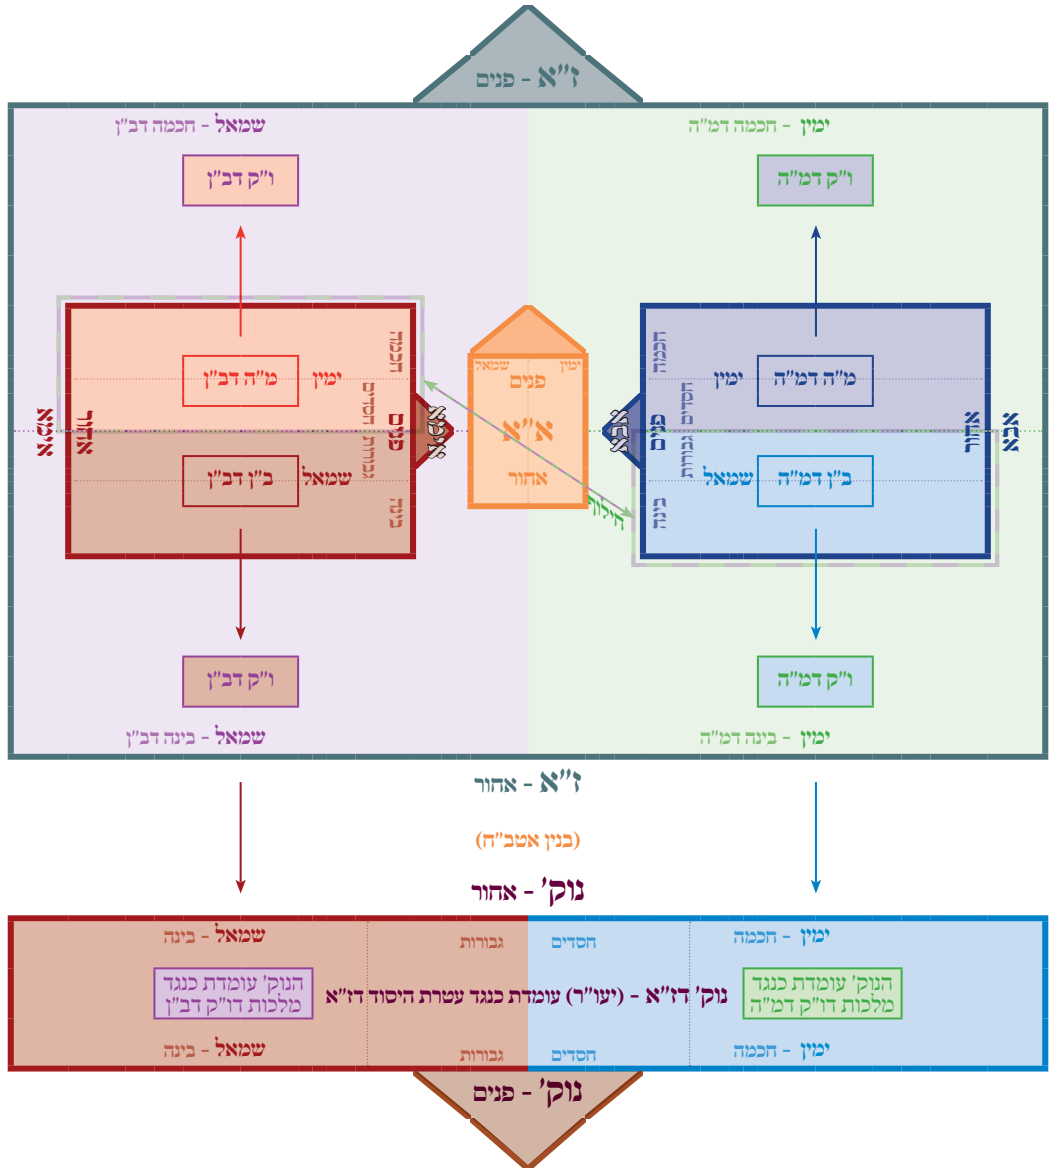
ז״א - פנים

שמאל - חכמה דב״ן

ימין - חכמה דמ״ה

ו״ק דב״ן

ו״ק דמ״ה

מ״ה דב״ן

ימין

ב״ן דב״ן

שמאל

מ״ה דמ״ה

ימין

ב״ן דמ״ה

שמאל

ימין שמאל

פנים

א״א

אחור

אמא

אבא

אחור

אחור

חכמה

חסדים

גבורות

בינה

יסוד

יסוד

נצח

הוד

חסדים גבורות

תיקון

ו״ק דב״ן

ו״ק דמ״ה

שמאל - בינה דב״ן

ימין - בינה דמ״ה

ז״א - אחור

(בנין אטב״ח)

נוק׳ - אחור

שמאל - בינה

גבורות

חסדים

ימין - חכמה

הנוק׳ עומדת כנגד מלכות דו״ק דב״ן

נוק׳ דז״א - (יעו״ר) עומדת כנגד עטרת היסוד דז״א

הנוק׳ עומדת כנגד מלכות דו״ק דמ״ה

שמאל - בינה

גבורות

חסדים

ימין - חכמה

נוק׳ - פנים